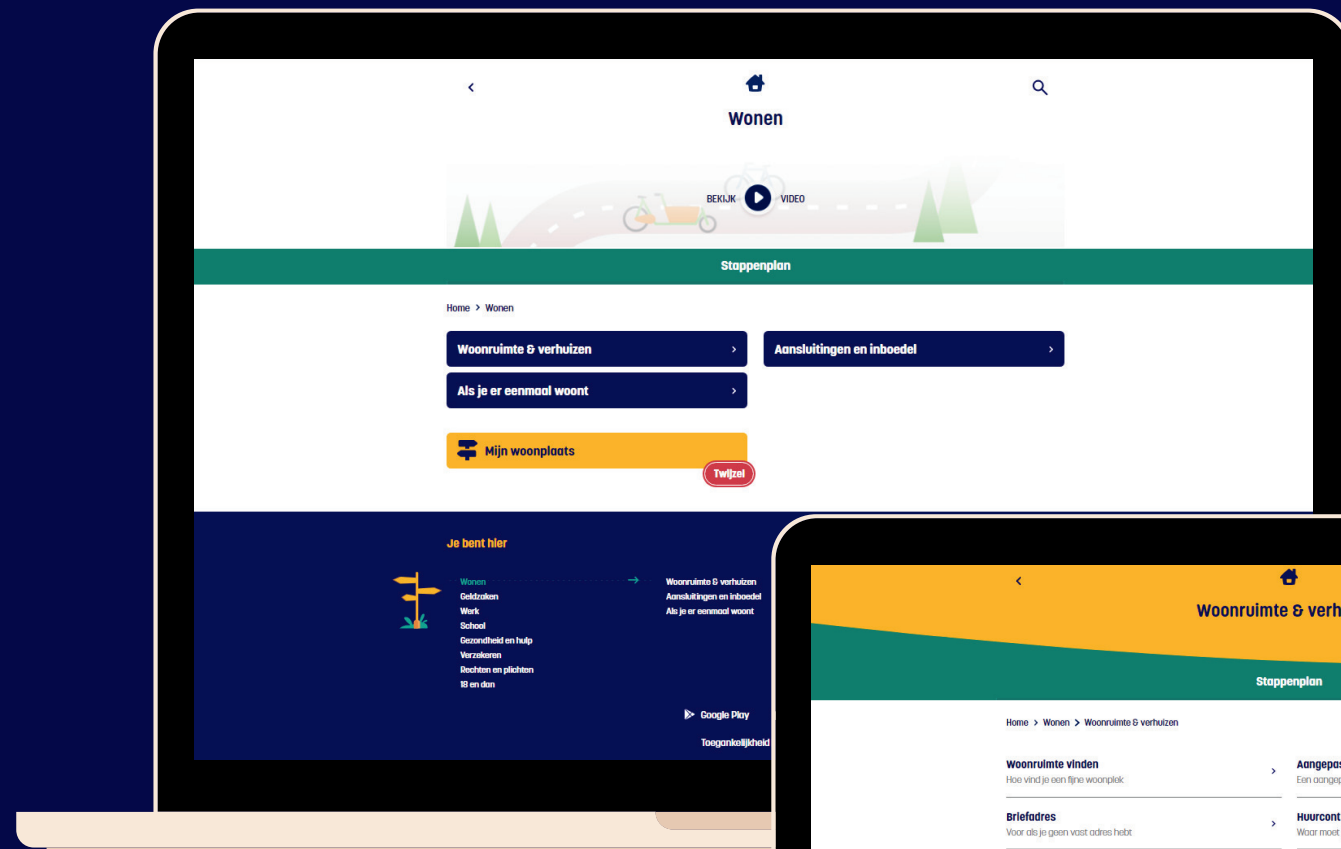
Wonen

BEKIJK VIDEO

Stappenplan

Home > Wonen

Woonruimte & verhuizen ›

Aansluitingen en inboedel ›

Als je er eenmaal woont ›

Mijn woonplaats

Twijzel

Je bent hier

Wonen
Geldzaken
Werk
School
Gezondheid en hulp
Verzekeren
Rechten en plichten
18 en dan

Woonruimte & verhuizen
Aansluitingen en inboedel
Als je er eenmaal woont

Google Play

Toegankelijkheid

Woonruimte & verh

Stappenplan

Home > Wonen > Woonruimte & verhuizen

Woonruimte vinden
Hoe vind je een fijne woonplek

Aangepas
Een aangep

Briefadres
Voor als je geen vast adres hebt

Huurcont
Waar moet